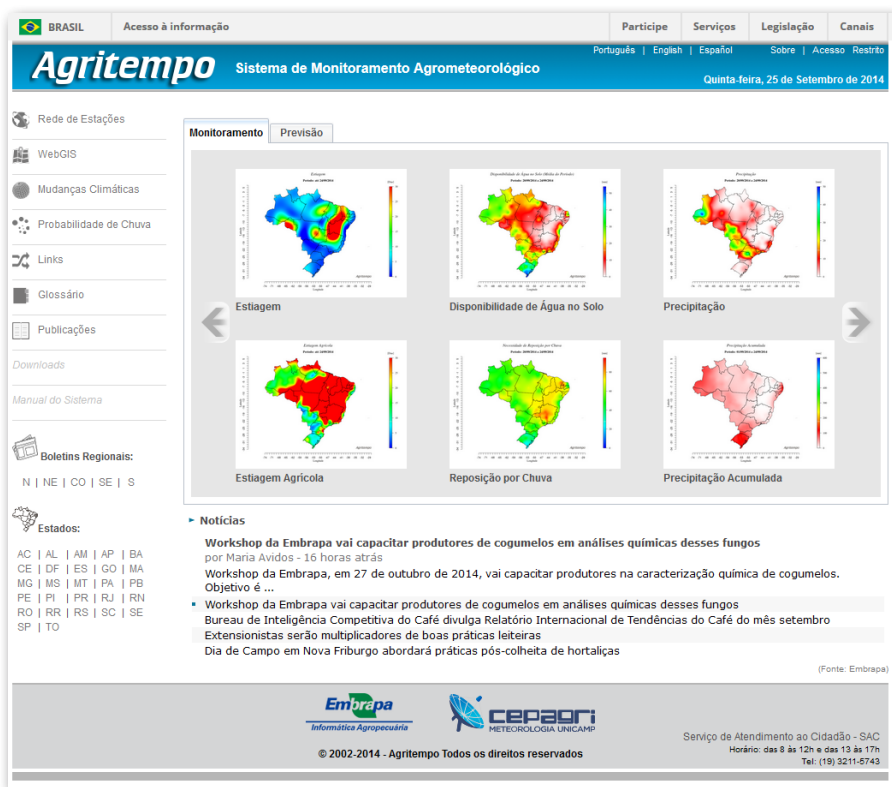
BRASIL Acesso à informação Participe Serviços Legislação Canais

Agritempo Sistema de Monitoramento Agrometeorológico

Português | English | Español Sobre | Acesso Restrito

Quinta-feira, 25 de Setembro de 2014

Rede de Estações
WebGIS
Mudanças Climáticas
Probabilidade de Chuva
Links
Glossário
Publicações
Downloads
Manual do Sistema

Boletins Regionais:
N | NE | CO | SE | S

Estados:
AC | AL | AM | AP | BA
CE | DF | ES | GO | MA
MG | MS | MT | PA | PB
PE | PI | PR | RJ | RN
RO | RR | RS | SC | SE
SP | TO

Monitoramento Previsão

Estiagem
Disponibilidade de Água no Solo
Precipitação
Estiagem Agrícola
Reposição por Chuva
Precipitação Acumulada

Notícias

Workshop da Embrapa vai capacitar produtores de cogumelos em análises químicas desses fungos
por Maria Avidos - 16 horas atrás
Workshop da Embrapa, em 27 de outubro de 2014, vai capacitar produtores na caracterização química de cogumelos. Objetivo é ...

Workshop da Embrapa vai capacitar produtores de cogumelos em análises químicas desses fungos
Bureau de Inteligência Competitiva do Café divulga Relatório Internacional de Tendências do Café do mês setembro
Extensionistas serão multiplicadores de boas práticas leiteiras
Dia de Campo em Nova Friburgo abordará práticas pós-colheita de hortaliças

(Fonte: Embrapa)

Embrapa Informática Agropecuária
cepagri METEOROLOGIA UNICAMP

© 2002-2014 - Agritempo Todos os direitos reservados

Serviço de Atendimento ao Cidadão - SAC
Horário: das 8 às 12h e das 13 às 17h
Tel: (19) 3211-5743